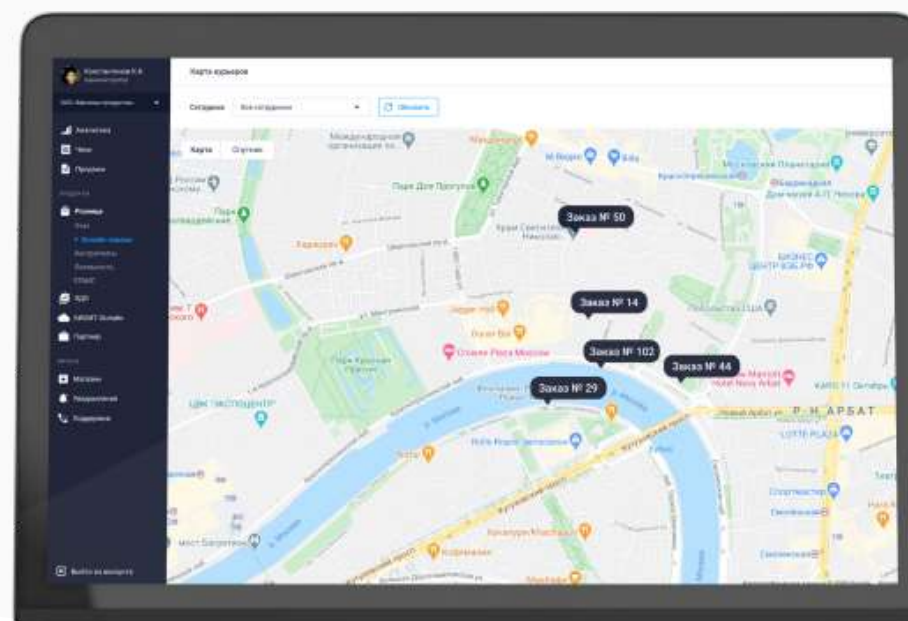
Константинов Е.А.
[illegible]
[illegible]
Аналитика
Чеки
Продажи
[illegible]
Розница
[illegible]
Курьеры
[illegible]
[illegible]
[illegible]
ЭДО
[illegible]
Партнер
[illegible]
Магазин
Уведомления
Поддержка
Выйти из аккаунта

Карта курьеров
Сотрудник
Все сотрудники
Обновить
Карта
Спутник

Заказ № 50
Заказ № 14
Заказ № 102
Заказ № 44
Заказ № 29

Международная организация по...
Парк Красная Пресня
ЦВК ЭКСПОЦЕНТР
Пицца Dodo
Крылатые
Cinema Pizza Moscow
Burger Bar
Hotel Nova Arbat
Р-Н АРБАТ
LOTTE PLAZA
БИЗНЕС ЦЕНТР
Кутузовский просп.
мост Богдана
Краснопресненская
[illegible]